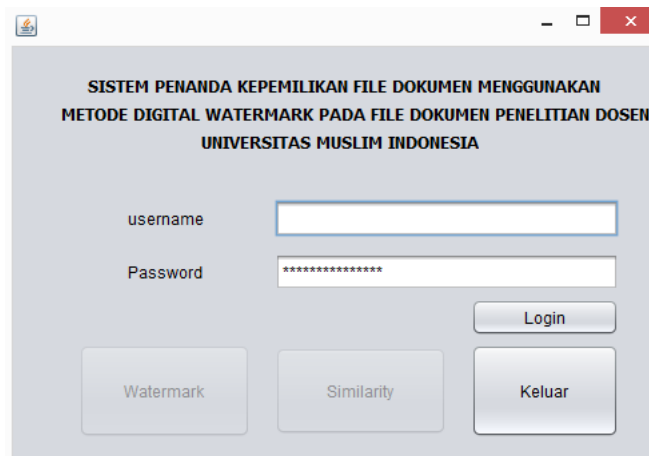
SISTEM PENANDA KEPEMILIKAN FILE DOKUMEN MENGGUNAKAN METODE DIGITAL WATERMARK PADA FILE DOKUMEN PENELITIAN DOSEN UNIVERSITAS MUSLIM INDONESIA

username

Password ***************

Login

Watermark

Similarity

Keluar